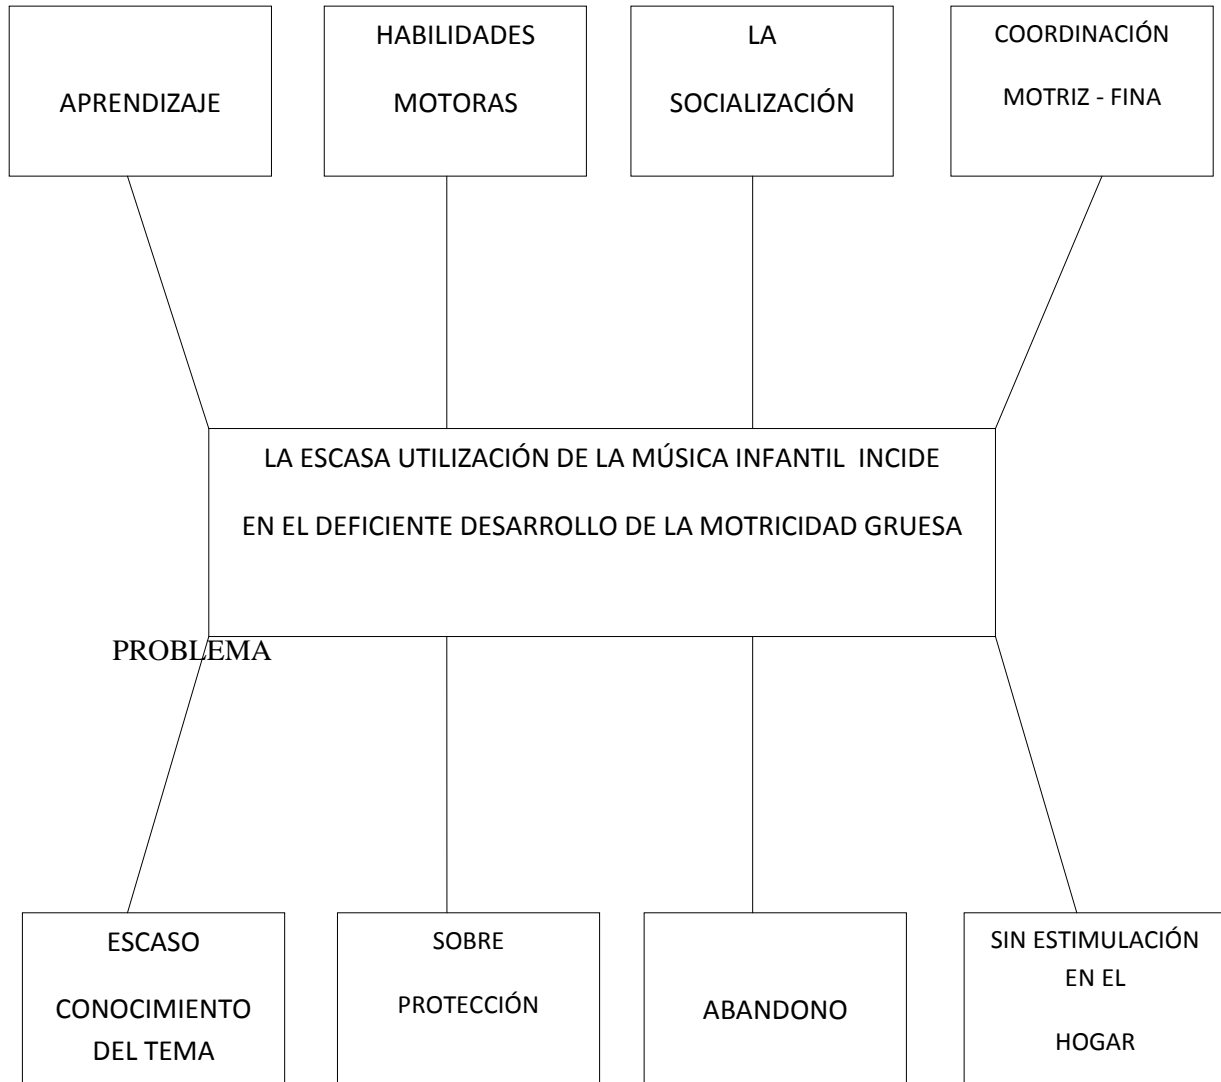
APRENDIZAJE

HABILIDADES MOTORAS

LA SOCIALIZACIÓN

COORDINACIÓN MOTRIZ - FINA

LA ESCASA UTILIZACIÓN DE LA MÚSICA INFANTIL INCIDE EN EL DEFICIENTE DESARROLLO DE LA MOTRICIDAD GRUESA

PROBLEMA

ESCASO CONOCIMIENTO DEL TEMA

SOBRE PROTECCIÓN

ABANDONO

SIN ESTIMULACIÓN EN EL HOGAR